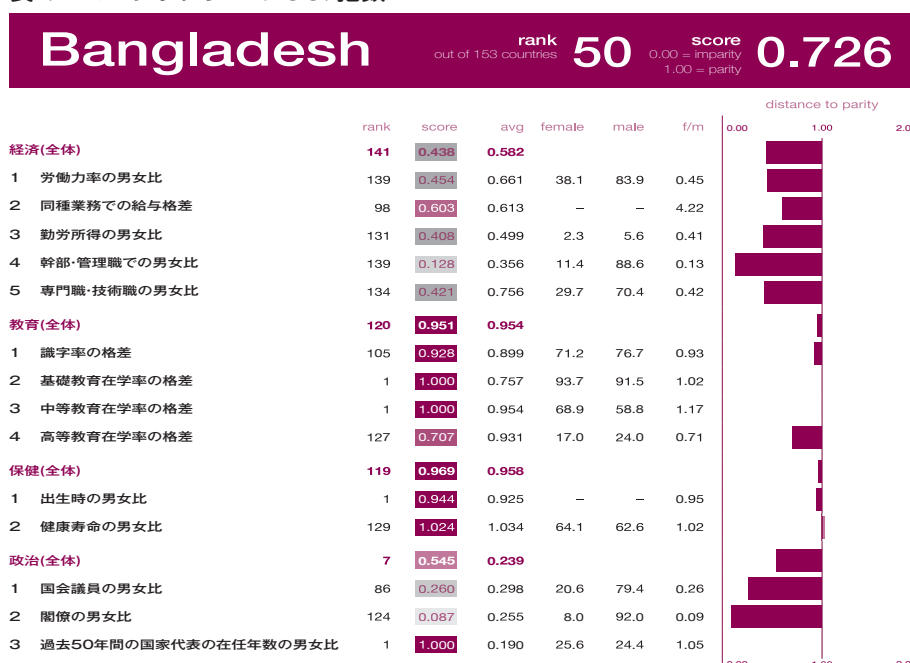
Bangladesh

rank out of 153 countries 50

score 0.00 = imparity 1.00 = parity 0.726

distance to parity

| | rank | score | avg | female | male | f/m |
|---|---|---|---|---|---|---|
| 経済(全体) | 141 | 0.438 | 0.582 | | | |
| 1 労働力率の男女比 | 139 | 0.454 | 0.661 | 38.1 | 83.9 | 0.45 |
| 2 同種業務での給与格差 | 98 | 0.603 | 0.613 | – | – | 4.22 |
| 3 勤労所得の男女比 | 131 | 0.408 | 0.499 | 2.3 | 5.6 | 0.41 |
| 4 幹部･管理職での男女比 | 139 | 0.128 | 0.356 | 11.4 | 88.6 | 0.13 |
| 5 専門職･技術職の男女比 | 134 | 0.421 | 0.756 | 29.7 | 70.4 | 0.42 |
| 教育(全体) | 120 | 0.951 | 0.954 | | | |
| 1 識字率の格差 | 105 | 0.928 | 0.899 | 71.2 | 76.7 | 0.93 |
| 2 基礎教育在学率の格差 | 1 | 1.000 | 0.757 | 93.7 | 91.5 | 1.02 |
| 3 中等教育在学率の格差 | 1 | 1.000 | 0.954 | 68.9 | 58.8 | 1.17 |
| 4 高等教育在学率の格差 | 127 | 0.707 | 0.931 | 17.0 | 24.0 | 0.71 |
| 保健(全体) | 119 | 0.969 | 0.958 | | | |
| 1 出生時の男女比 | 1 | 0.944 | 0.925 | – | – | 0.95 |
| 2 健康寿命の男女比 | 129 | 1.024 | 1.034 | 64.1 | 62.6 | 1.02 |
| 政治(全体) | 7 | 0.545 | 0.239 | | | |
| 1 国会議員の男女比 | 86 | 0.260 | 0.298 | 20.6 | 79.4 | 0.26 |
| 2 閣僚の男女比 | 124 | 0.087 | 0.255 | 8.0 | 92.0 | 0.09 |
| 3 過去50年間の国家代表の在任年数の男女比 | 1 | 1.000 | 0.190 | 25.6 | 24.4 | 1.05 |

0.00 1.00 2.0